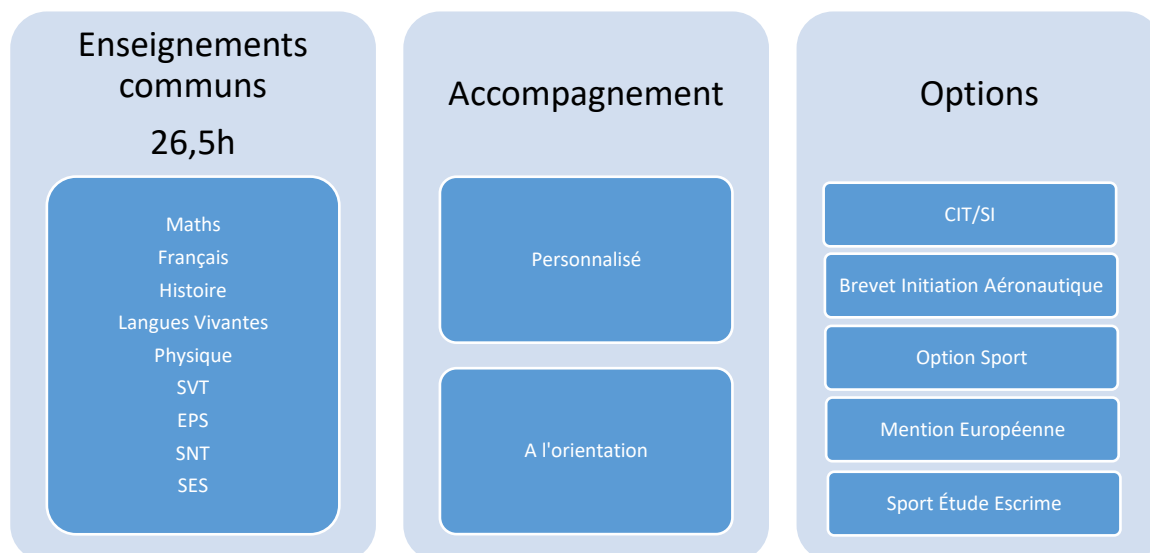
Enseignements communs
26,5h

Maths
Français
Histoire
Langues Vivantes
Physique
SVT
EPS
SNT
SES

Accompagnement

Personnalisé

A l'orientation

Options

CIT/SI

Brevet Initiation Aéronautique

Option Sport

Mention Européenne

Sport Étude Escrime